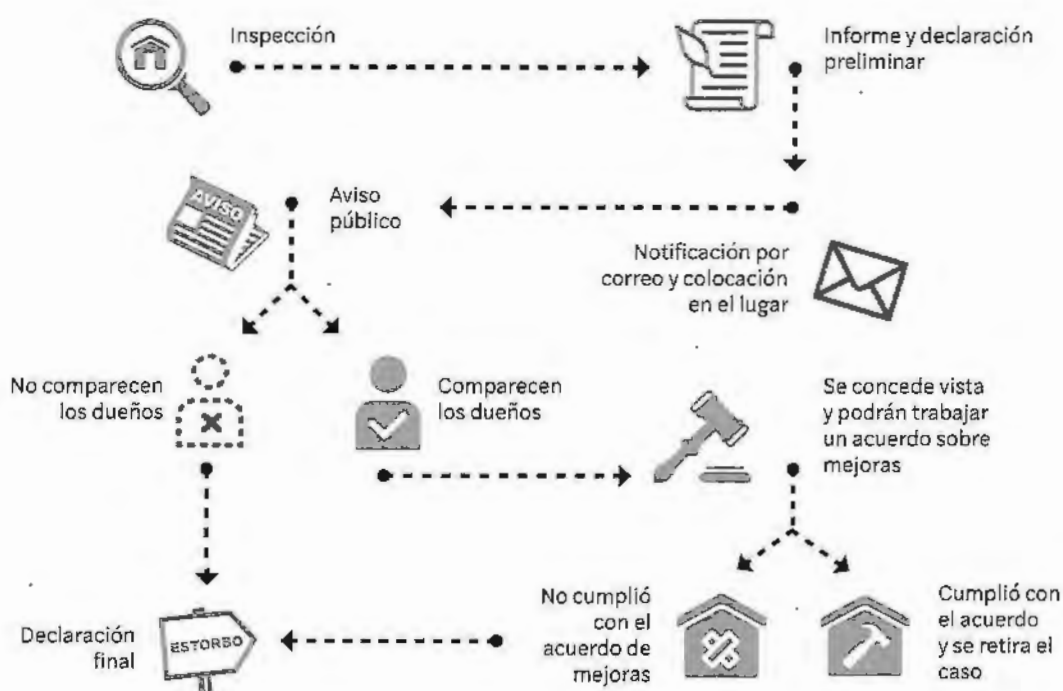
Inspección

Informe y declaración preliminar

AVISO

Aviso público

Notificación por correo y colocación en el lugar

No comparecen los dueños

Comparecen los dueños

Se concede vista y podrán trabajar un acuerdo sobre mejoras

No cumplió con el acuerdo de mejoras

Cumplió con el acuerdo y se retira el caso

Declaración final

ESTORBO